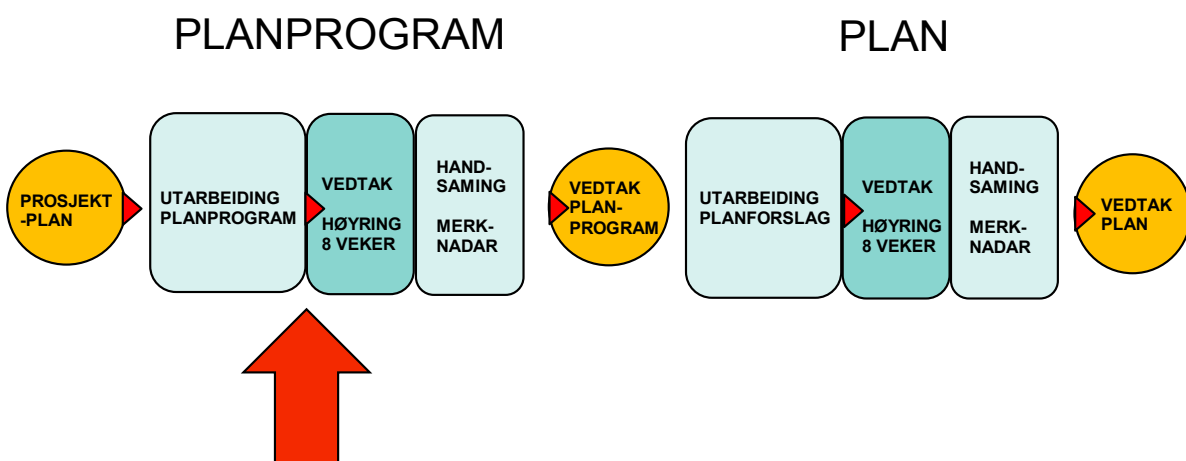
PLANPROGRAM

PLAN

PROSJEKT -PLAN

UTARBEIDING PLANPROGRAM

VEDTAK

HØYRING 8 VEKER

HAND-SAMING

MERK-NADAR

VEDTAK PLAN-PROGRAM

UTARBEIDING PLANFORSLAG

VEDTAK

HØYRING 8 VEKER

HAND-SAMING

MERK-NADAR

VEDTAK PLAN